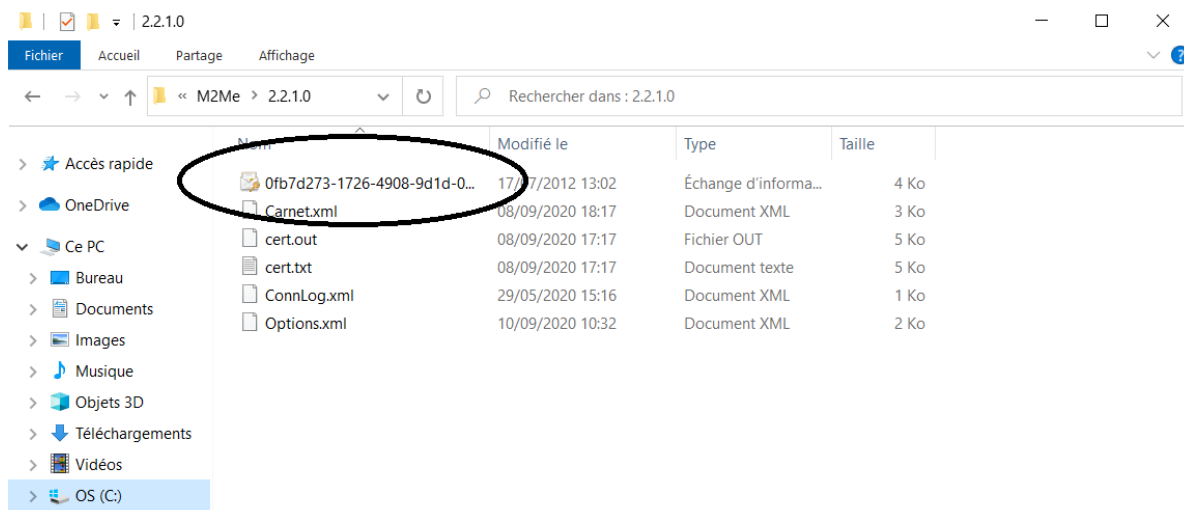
2.2.1.0

Fichier Accueil Partage Affichage

« M2Me > 2.2.1.0

Rechercher dans : 2.2.1.0

Accès rapide
OneDrive
Ce PC
Bureau
Documents
Images
Musique
Objets 3D
Téléchargements
Vidéos
OS (C:)

| Nom | Modifié le | Type | Taille |
|---|---|---|---|
| 0fb7d273-1726-4908-9d1d-0... | 17/07/2012 13:02 | Échange d'informa... | 4 Ko |
| Carnet.xml | 08/09/2020 18:17 | Document XML | 3 Ko |
| cert.out | 08/09/2020 17:17 | Fichier OUT | 5 Ko |
| cert.txt | 08/09/2020 17:17 | Document texte | 5 Ko |
| ConnLog.xml | 29/05/2020 15:16 | Document XML | 1 Ko |
| Options.xml | 10/09/2020 10:32 | Document XML | 2 Ko |